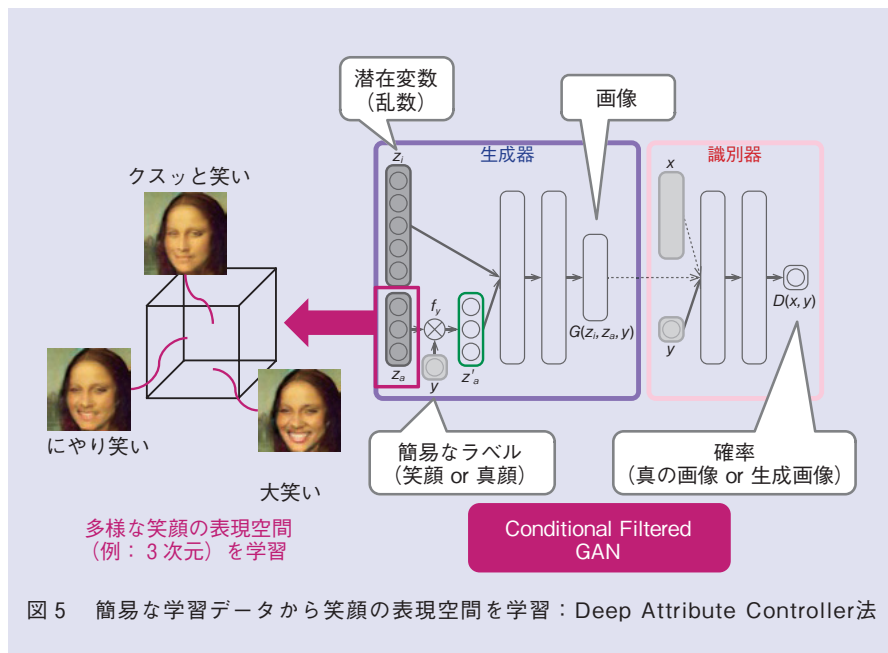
潜在変数
（乱数）

画像

生成器

識別器

$z_i$

$x$

クスッと笑い

$f_y$

$z_a$

$y$

$z'_a$

$G(z_i, z_a, y)$

$y$

$D(x, y)$

にやり笑い

大笑い

簡易なラベル
（笑顔 or 真顔）

確率
（真の画像 or 生成画像）

多様な笑顔の表現空間
（例：３次元）を学習

Conditional Filtered GAN

図５　簡易な学習データから笑顔の表現空間を学習：Deep Attribute Controller法